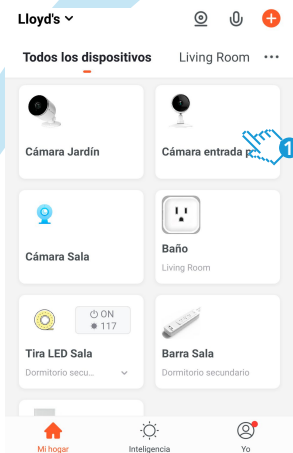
Lloyd's

Todos los dispositivos Living Room ···

Cámara Jardín

Cámara entrada p

1

Cámara Sala

Baño
Living Room

ON
117

Tira LED Sala
Dormitorio secu...

Barra Sala
Dormitorio secundario

Mi hogar Inteligencia Yo